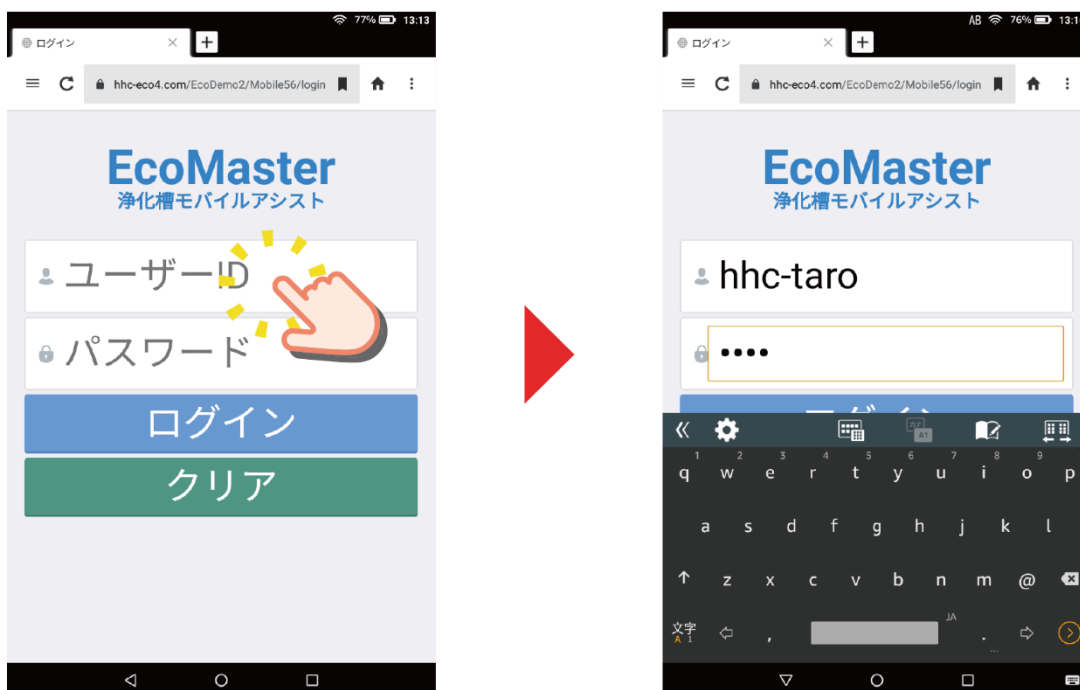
77% 13:13
ログイン
hhc-eco4.com/EcoDemo2/Mobile56/login

EcoMaster
浄化槽モバイルアシスト

ユーザーID
パスワード
ログイン
クリア

AB 76% 13:1
ログイン
hhc-eco4.com/EcoDemo2/Mobile56/login

EcoMaster
浄化槽モバイルアシスト

hhc-taro
••••

q w e r t y u i o p
1 2 3 4 5 6 7 8 9
a s d f g h j k l
z x c v b n m @
文字
JA